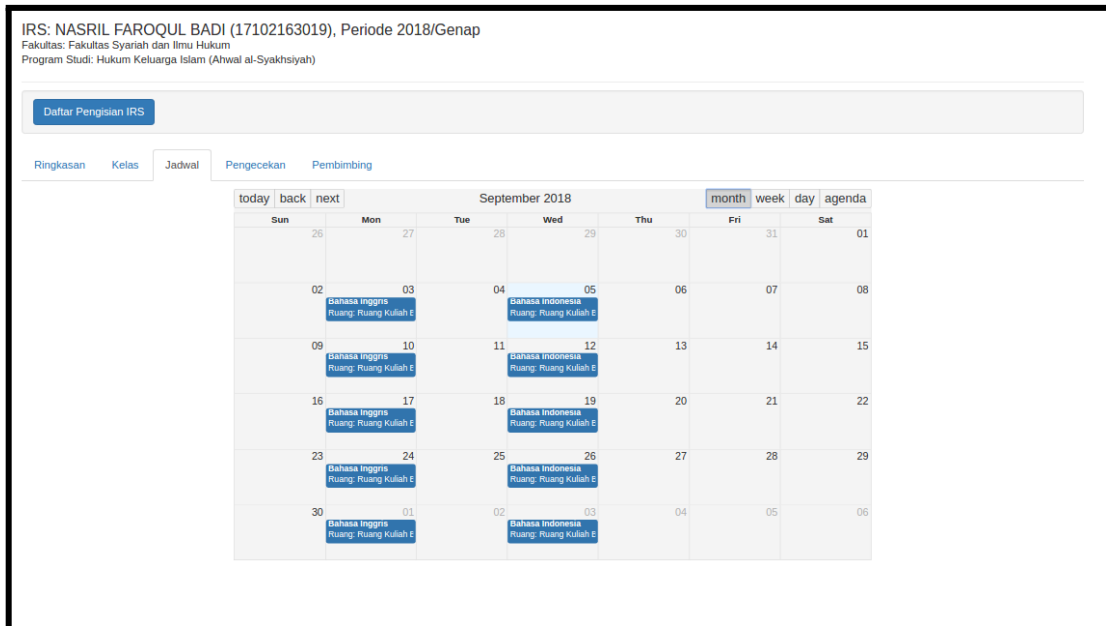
IRS: NASRIL FAROQUL BADI (17102163019), Periode 2018/Genap
Fakultas: Fakultas Syariah dan Ilmu Hukum
Program Studi: Hukum Keluarga Islam (Ahwal al-Syakhsiyah)

Daftar Pengisian IRS

Ringkasan Kelas Jadwal Pengecekan Pembimbing

today back next September 2018 month week day agenda

| Sun | Mon | Tue | Wed | Thu | Fri | Sat |
|---|---|---|---|---|---|---|
| 26 | 27 | 28 | 29 | 30 | 31 | 01 |
| 02 | 03 Bahasa Inggris Ruang: Ruang Kuliah E | 04 | 05 Bahasa Indonesia Ruang: Ruang Kuliah E | 06 | 07 | 08 |
| 09 | 10 Bahasa Inggris Ruang: Ruang Kuliah E | 11 | 12 Bahasa Indonesia Ruang: Ruang Kuliah E | 13 | 14 | 15 |
| 16 | 17 Bahasa Inggris Ruang: Ruang Kuliah E | 18 | 19 Bahasa Indonesia Ruang: Ruang Kuliah E | 20 | 21 | 22 |
| 23 | 24 Bahasa Inggris Ruang: Ruang Kuliah E | 25 | 26 Bahasa Indonesia Ruang: Ruang Kuliah E | 27 | 28 | 29 |
| 30 | 01 Bahasa Inggris Ruang: Ruang Kuliah E | 02 | 03 Bahasa Indonesia Ruang: Ruang Kuliah E | 04 | 05 | 06 |